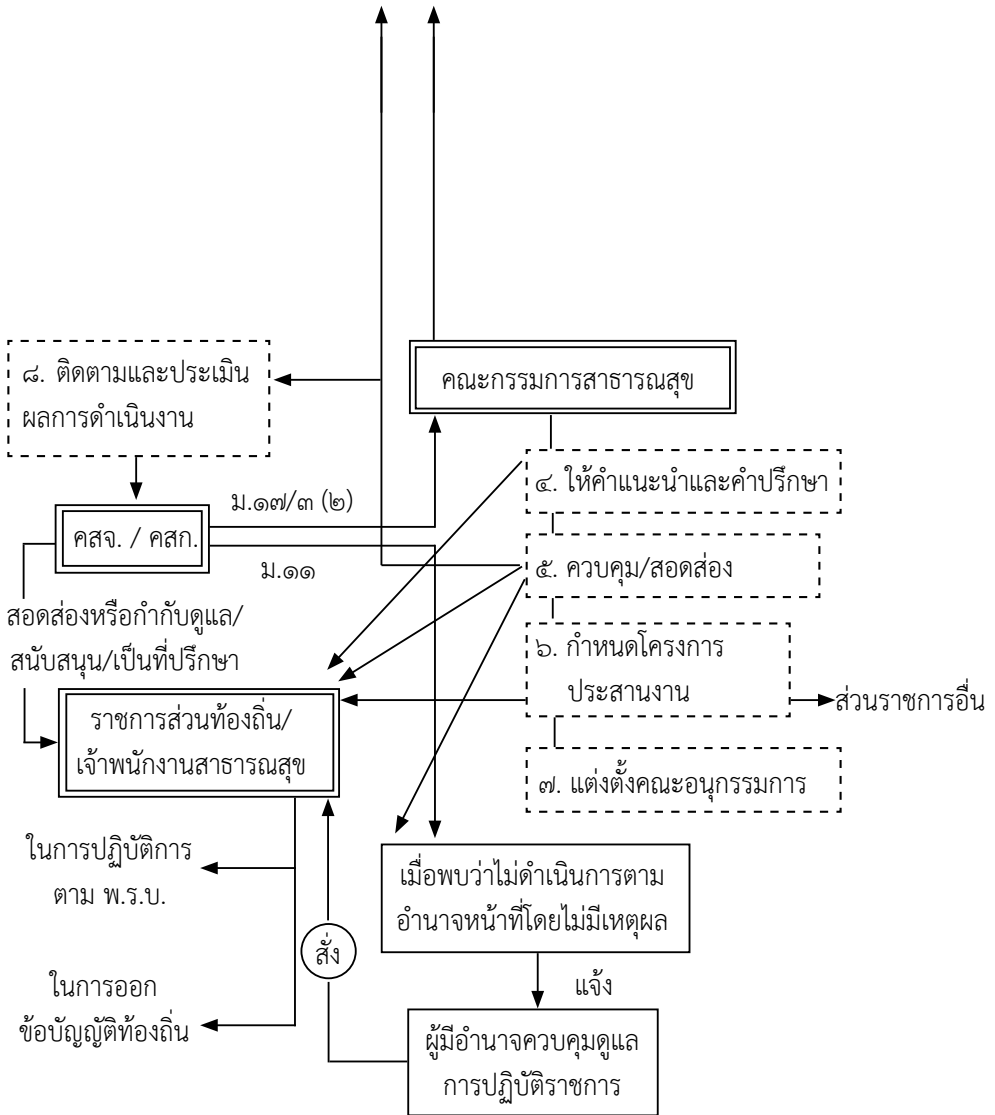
๘. ติดตามและประเมินผลการดำเนินงาน

คณะกรรมการสาธารณสุข

ม.๑๗/๓ (๒)

๔. ให้คำแนะนำและคำปรึกษา

คสจ. / คสก.

ม.๑๑

๕. ควบคุม/สอดส่อง

สอดส่องหรือกำกับดูแล/สนับสนุน/เป็นที่ปรึกษา

๖. กำหนดโครงการประสานงาน

ส่วนราชการอื่น

ราชการส่วนท้องถิ่น/เจ้าพนักงานสาธารณสุข

๗. แต่งตั้งคณะอนุกรรมการ

ในการปฏิบัติการตาม พ.ร.บ.

เมื่อพบว่าไม่ดำเนินการตามอำนาจหน้าที่โดยไม่มีเหตุผล

สั่ง

แจ้ง

ในการออกข้อบัญญัติท้องถิ่น

ผู้มีอำนาจควบคุมดูแลการปฏิบัติราชการ